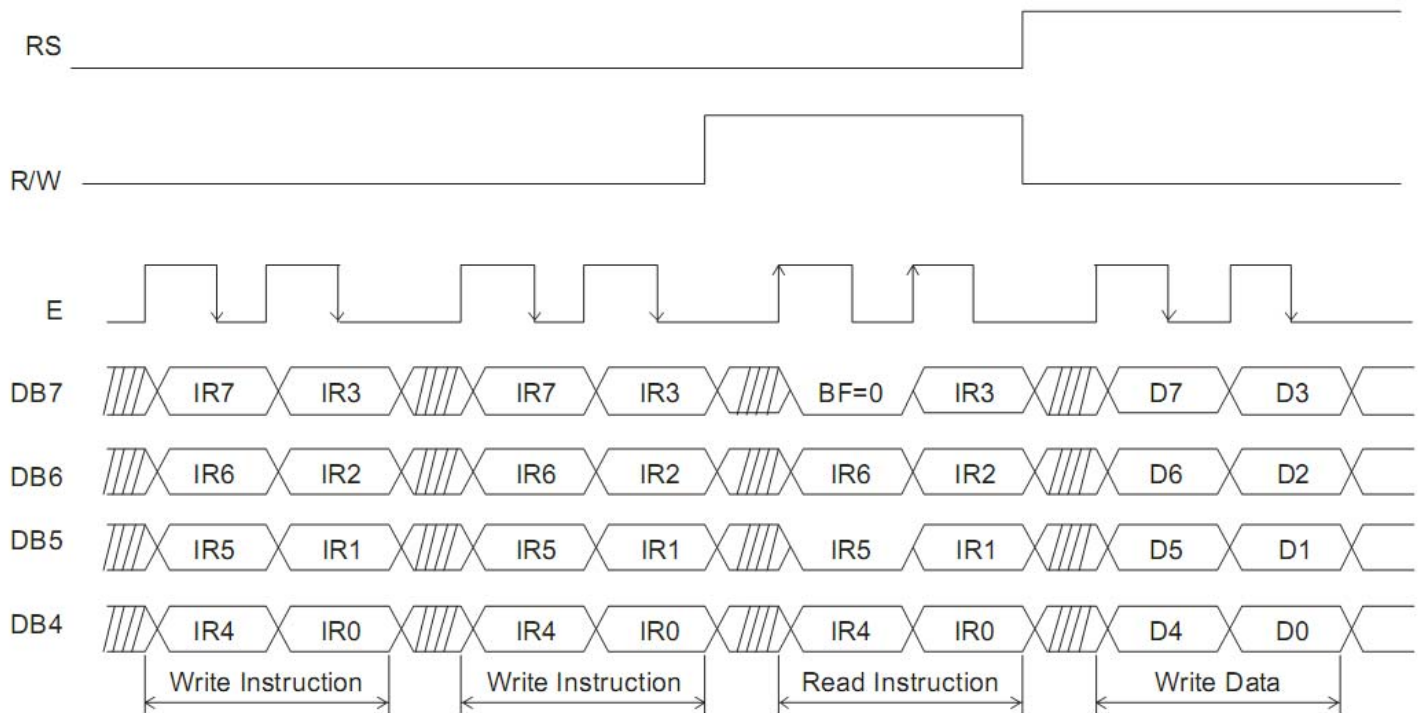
RS

R/W

E

DB7 IR7 IR3 IR7 IR3 BF=0 IR3 D7 D3

DB6 IR6 IR2 IR6 IR2 IR6 IR2 D6 D2

DB5 IR5 IR1 IR5 IR1 IR5 IR1 D5 D1

DB4 IR4 IR0 IR4 IR0 IR4 IR0 D4 D0

Write Instruction

Write Instruction

Read Instruction

Write Data